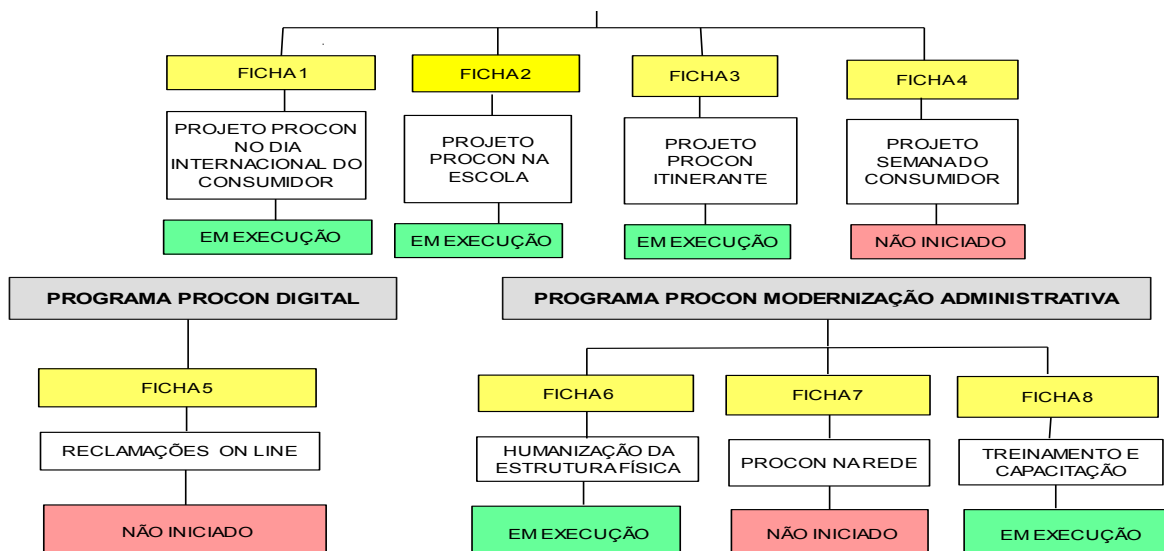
FICHA 1

PROJETO PROCON NO DIA INTERNACIONAL DO CONSUMIDOR

EM EXECUÇÃO

FICHA 2

PROJETO PROCON NA ESCOLA

EM EXECUÇÃO

FICHA 3

PROJETO PROCON ITINERANTE

EM EXECUÇÃO

FICHA 4

PROJETO SEMANA DO CONSUMIDOR

NÃO INICIADO

PROGRAMA PROCON DIGITAL

FICHA 5

RECLAMAÇÕES ON LINE

NÃO INICIADO

PROGRAMA PROCON MODERNIZAÇÃO ADMINISTRATIVA

FICHA 6

HUMANIZAÇÃO DA ESTRUTURA FÍSICA

EM EXECUÇÃO

FICHA 7

PROCON NA REDE

NÃO INICIADO

FICHA 8

TREINAMENTO E CAPACITAÇÃO

EM EXECUÇÃO